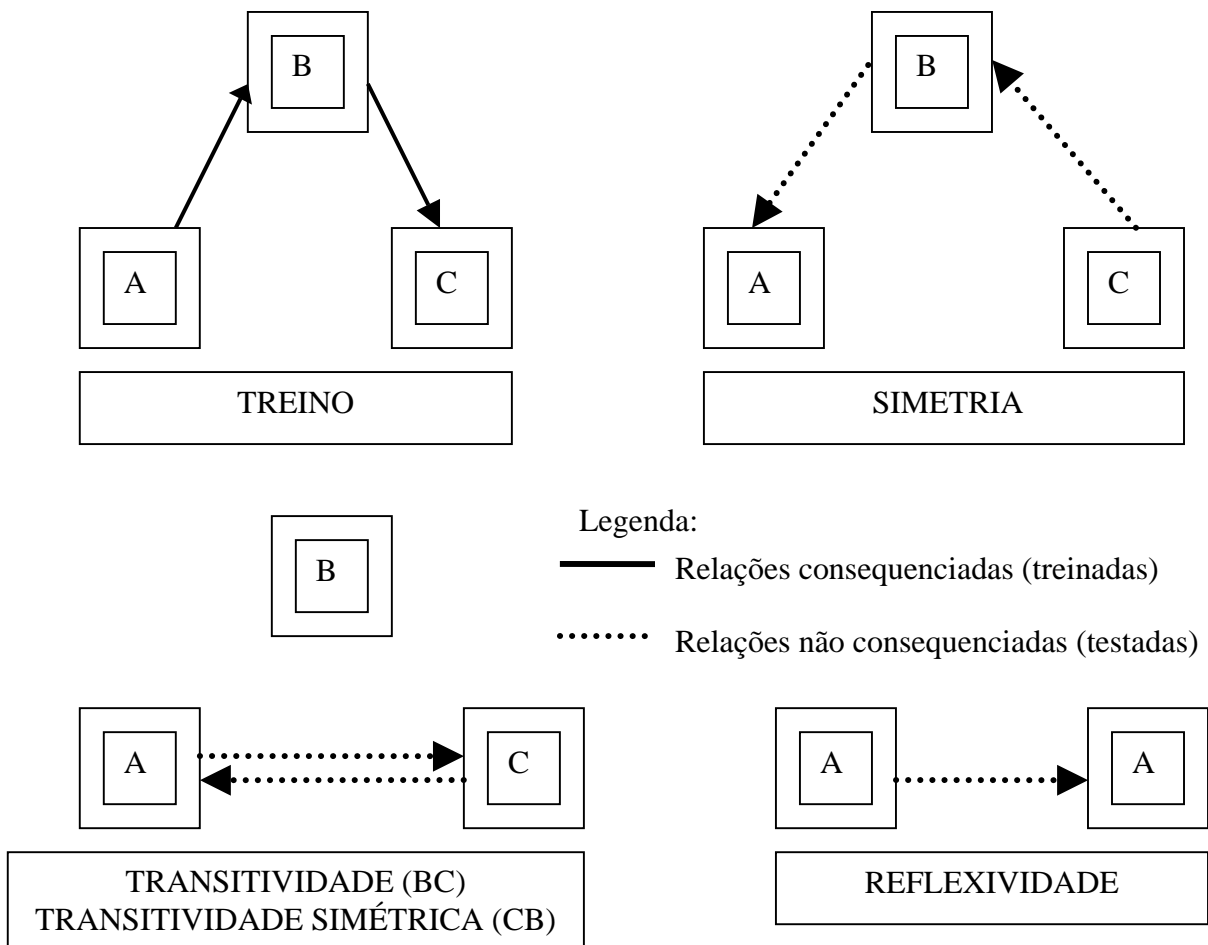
B

A

C

TREINO

B

A

C

SIMETRIA

B

Legenda:

Relações consequenciadas (treinadas)

Relações não consequenciadas (testadas)

A

C

TRANSITIVIDADE (BC)
TRANSITIVIDADE SIMÉTRICA (CB)

A

A

REFLEXIVIDADE